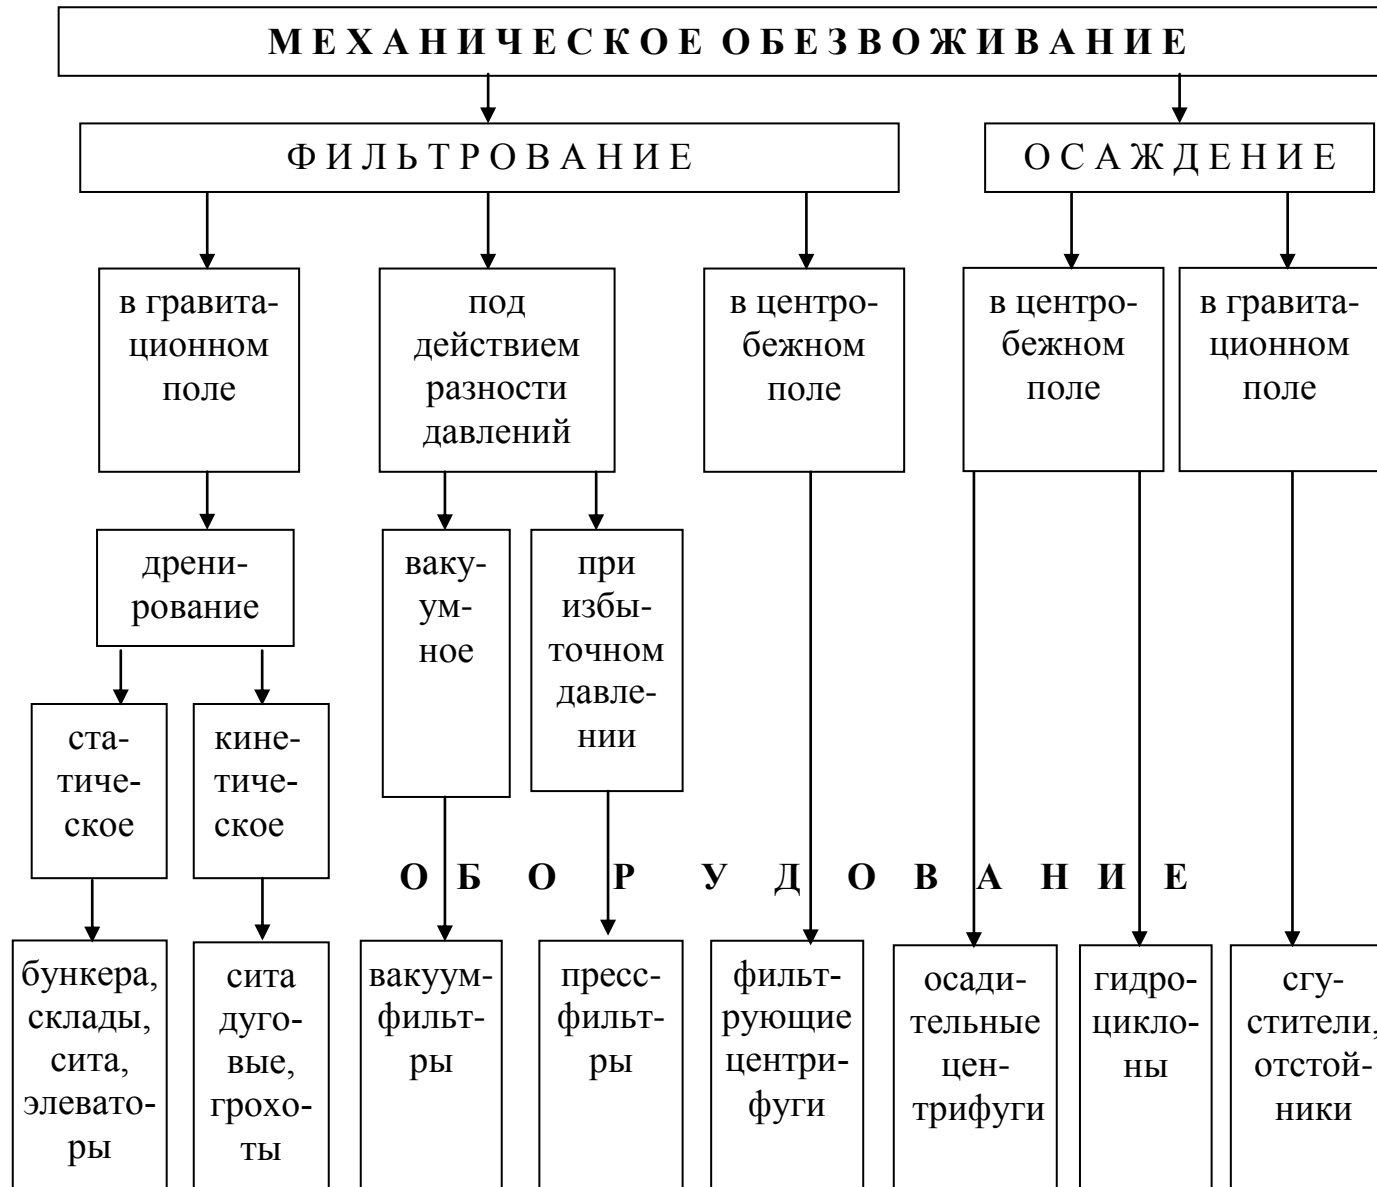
МЕХАНИЧЕСКОЕ ОБЕЗВОЖИВАНИЕ

ФИЛЬТРОВАНИЕ

ОСАЖДЕНИЕ

в гравитационном поле

под действием разности давлений

в центробежном поле

в центробежном поле

в гравитационном поле

дренирование

вакуумное

при избыточном давлении

статическое

кинетическое

ОБОРУДОВАНИЕ

бункера, склады, сита, элеваторы

сита дуговые, грохоты

вакуумфильтры

прессфильтры

фильтрующие центрифуги

осадительные центрифуги

гидроциклоны

сгустители, отстойники